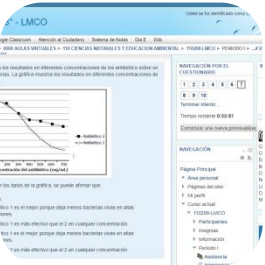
s° - LMCO

Usted se ha identificado como

Google Classroom | Atención al Ciudadano | Sistema de Notas | Ola E | Wifo

▸ MIS AULAS VIRTUALES ▸ 11 CIENCIAS NATURALES Y EDUCACION AMBIENTAL ▸ 11GMLLMCO ▸ PERIODO I ▸ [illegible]

los resultados en diferentes concentraciones de un antibiótico sobre un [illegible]. La gráfica muestra los resultados en diferentes concentraciones de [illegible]

— Antibiótico 1
— Antibiótico 2

concentración del antibiótico (mg/ml)

los datos de la gráfica, se puede afirmar que

1 es el mejor porque deja menos bacterias vivas en altas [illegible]
1 es más efectivo que el 2 en cualquier concentración.
2 es el mejor porque deja menos bacterias vivas en altas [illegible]
2 es más efectivo que el 1 en cualquier concentración

NAVEGACIÓN POR EL CUESTIONARIO

1 2 3 4 5 6 7
8 9 10

Terminar intento...

Tiempo restante 0:02:01

Comenzar una nueva previsualización

NAVEGACIÓN

Página Principal
▸ Área personal
▸ Páginas del sitio
▸ Mi perfil
▾ Curso actual
▾ 11G2BI-LMCO
▸ Participantes
▸ Insignias
▸ Información
▾ Periodo I
Asistencia